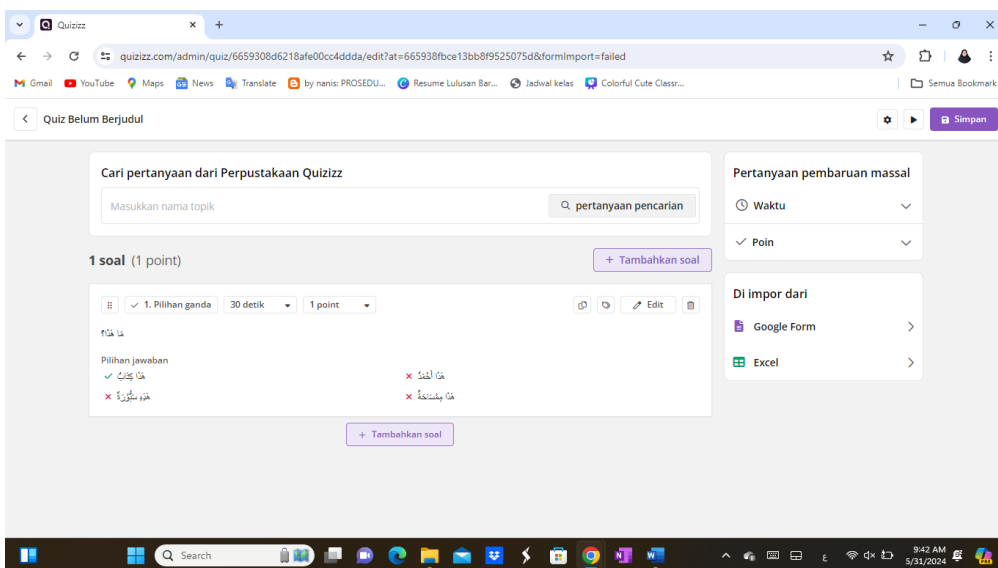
Quizizz

quizizz.com/admin/quiz/6659308d6218afe00cc4ddda/edit?at=665938fbce13bb8f9525075d&formImport=failed

Gmail YouTube Maps News Translate by nanis: PROSEDU... Resume Lulusan Bar... Jadwal kelas Colorful Cute Classr... Semua Bookmark

Quiz Belum Berjudul

Simpan

Cari pertanyaan dari Perpustakaan Quizizz

Masukkan nama topik

pertanyaan pencarian

1 soal (1 point)

+ Tambahkan soal

1. Pilihan ganda 30 detik 1 point

Edit

مَا هَذَا؟

Pilihan jawaban

هَذَا كِتَابٌ

هَذَا أَحْمَدُ

هَذِهِ سَبُّورَةٌ

هَذَا مِسْطَرَةٌ

+ Tambahkan soal

Pertanyaan pembaruan massal

Waktu

Poin

Di impor dari

Google Form

Excel

Search

9:42 AM
5/31/2024